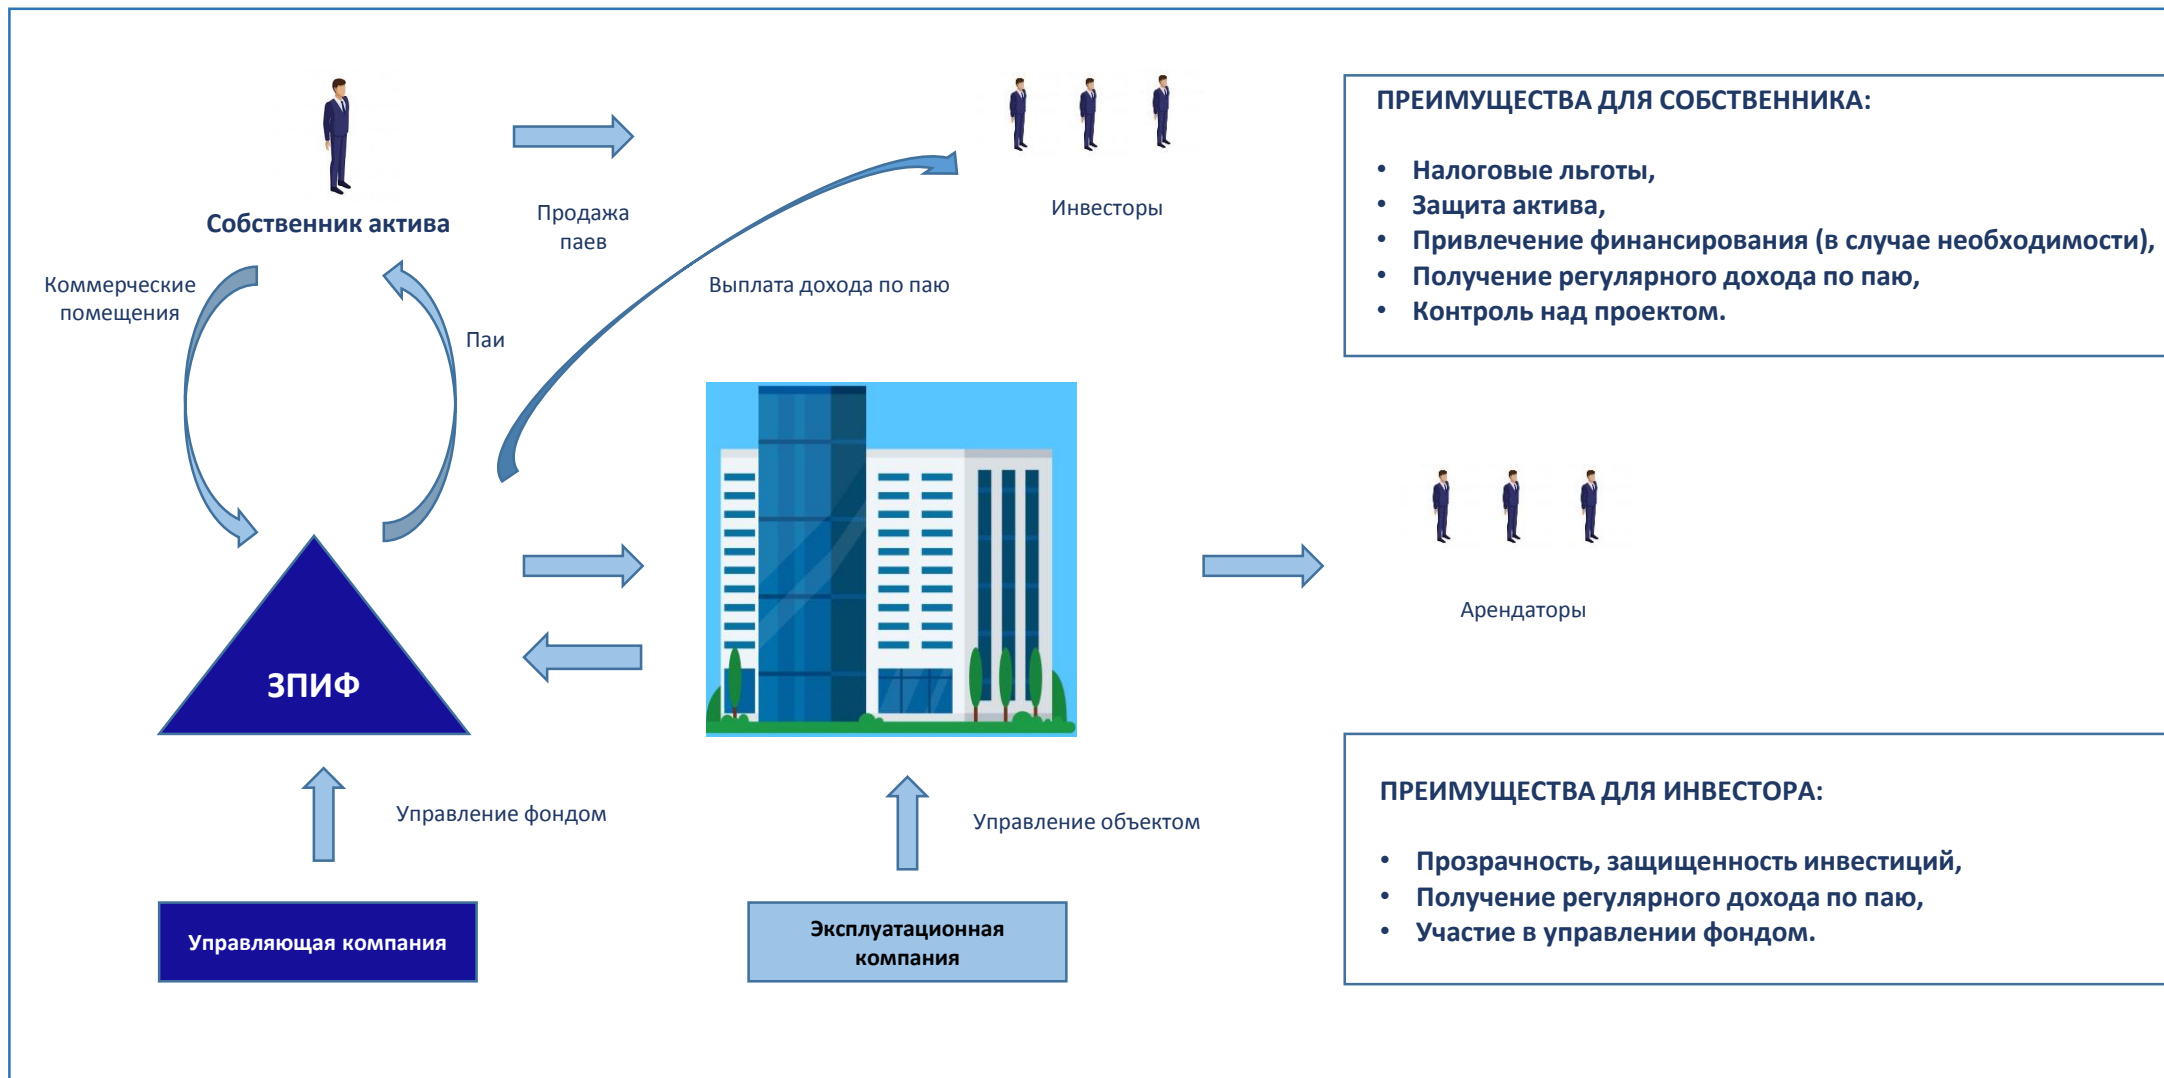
Собственник актива

Продажа паев

Инвесторы

ПРЕИМУЩЕСТВА ДЛЯ СОБСТВЕННИКА:

- Налоговые льготы,
- Защита актива,
- Привлечение финансирования (в случае необходимости),
- Получение регулярного дохода по паю,
- Контроль над проектом.

Коммерческие помещения

Паи

Выплата дохода по паю

Арендаторы

ЗПИФ

Управление фондом

Управление объектом

Управляющая компания

Эксплуатационная компания

ПРЕИМУЩЕСТВА ДЛЯ ИНВЕСТОРА:

- Прозрачность, защищенность инвестиций,
- Получение регулярного дохода по паю,
- Участие в управлении фондом.